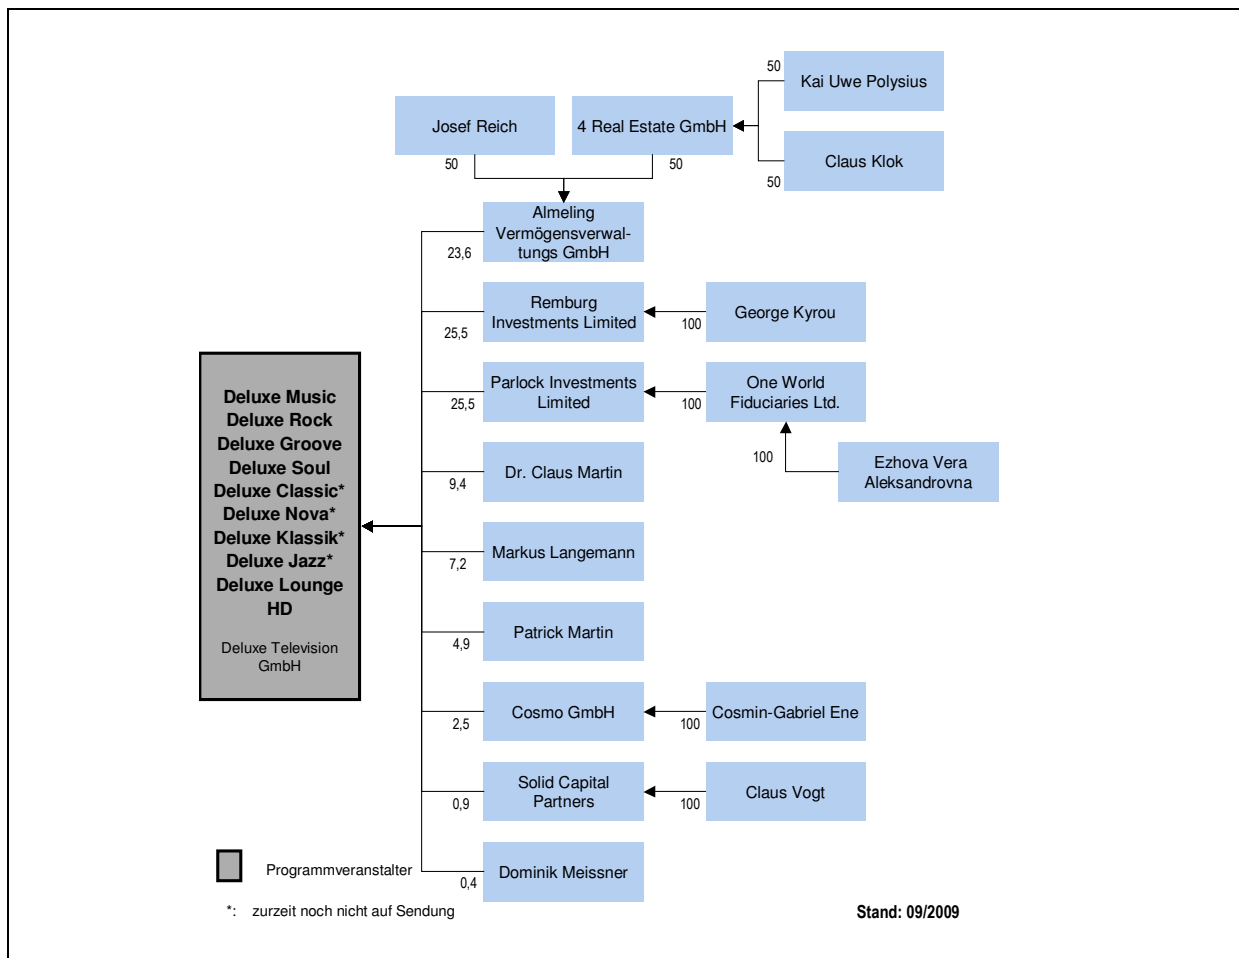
50
Kai Uwe Polysius

Josef Reich

4 Real Estate GmbH

Claus Klok

50

50

50

Almeling Vermögensverwaltungs GmbH

23,6

Remburg Investments Limited

George Kyrou

100

25,5

Parlock Investments Limited

One World Fiduciaries Ltd.

100

25,5

Deluxe Music
Deluxe Rock
Deluxe Groove
Deluxe Soul
Deluxe Classic*
Deluxe Nova*
Deluxe Klassik*
Deluxe Jazz*
Deluxe Lounge HD

Deluxe Television GmbH

100

Ezhova Vera Aleksandrovna

Dr. Claus Martin

9,4

Markus Langemann

7,2

Patrick Martin

4,9

Cosmo GmbH

Cosmin-Gabriel Ene

2,5

100

Solid Capital Partners

Claus Vogt

0,9

100

Programmveranstalter

Dominik Meissner

0,4

*: zurzeit noch nicht auf Sendung

Stand: 09/2009